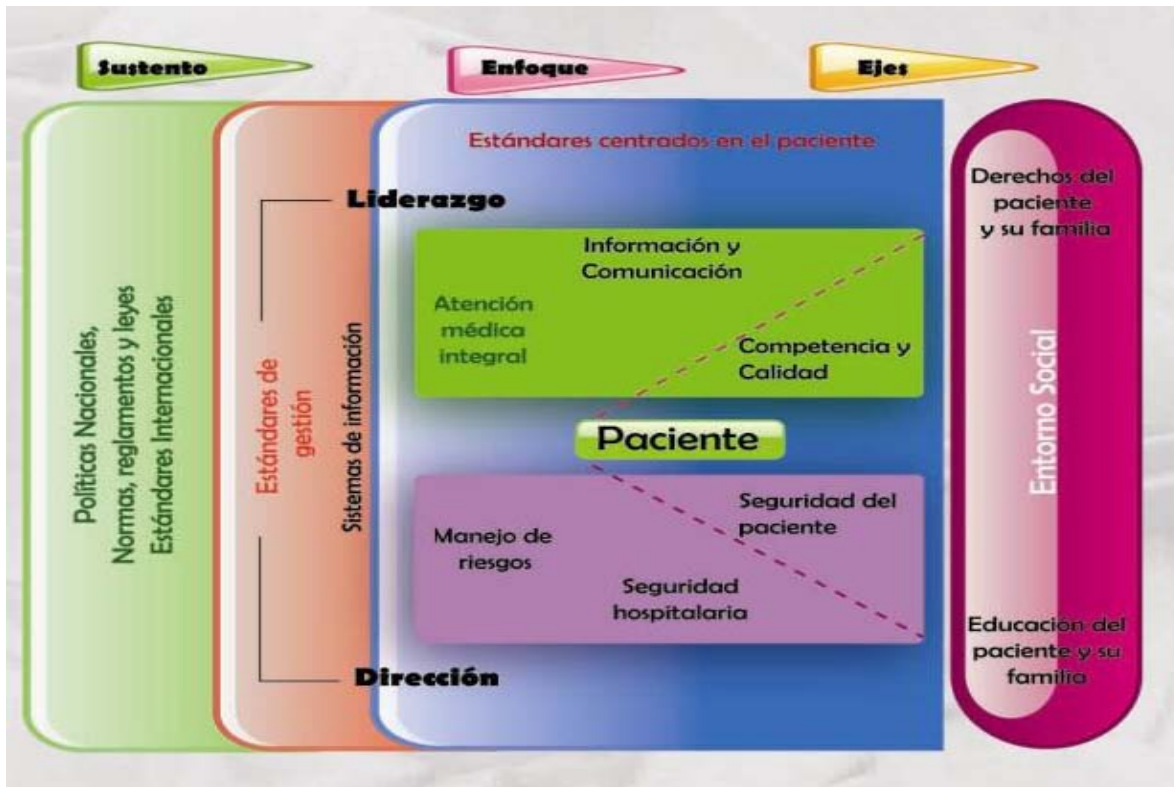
Sustento

Enfoque

Ejes

Políticas Nacionales, Normas, reglamentos y leyes Estándares Internacionales

Estándares de gestión

Sistemas de información

Estándares centrados en el paciente

Liderazgo

Información y Comunicación

Atención médica integral

Competencia y Calidad

Paciente

Seguridad del paciente

Manejo de riesgos

Seguridad hospitalaria

Dirección

Derechos del paciente y su familia

Entorno Social

Educación del paciente y su familia